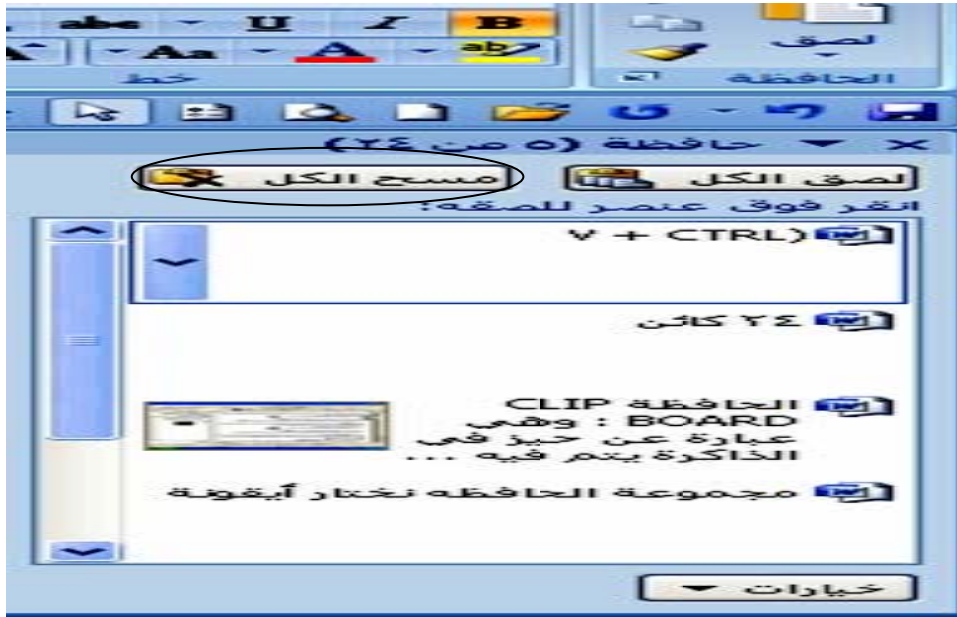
abc U I B
Aa A ab
خط
لصق
الحافظة
حافظة (٥ من ٢٤)
لصق الكل
مسح الكل
انقر فوق عنصر للصقه:
V + CTRL)
٢٤ كائن
الحافظة CLIP BOARD : وهي عبارة عن حيز في الذاكرة يتم فيه ...
مجموعة الحافظه نختار أيقونة
خيارات ▼